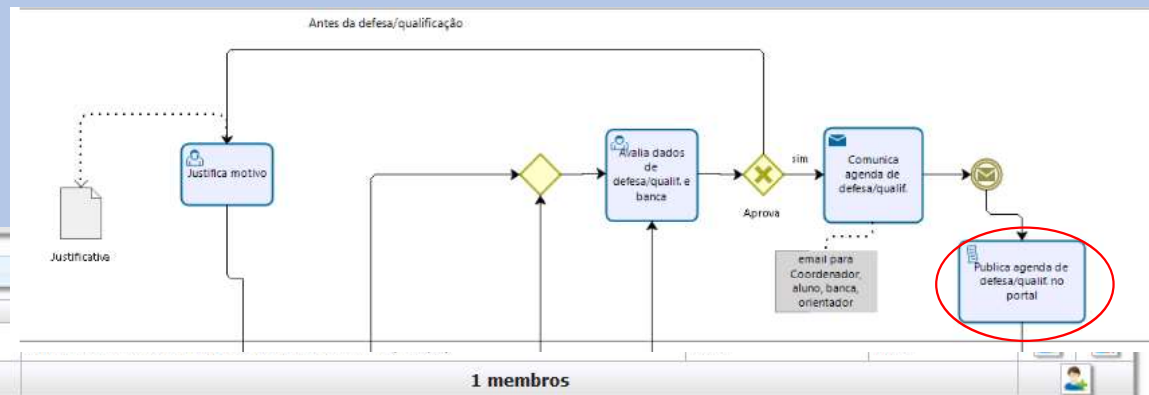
Antes da defesa/qualificação

Justifica motivo

Justificativa

Avalia dados de defesa/qualif. e banca

sim

Aprova

Comunica agenda de defesa/qualif.

email para Coordenador, aluno, banca, orientador

Publica agenda de defesa/qualif. no portal

1 membros